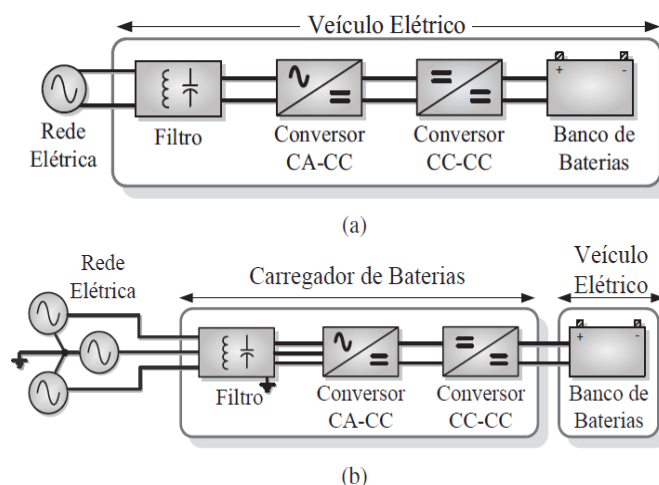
Veículo Elétrico

Rede Elétrica

Filtro

Conversor CA-CC

Conversor CC-CC

+ -

Banco de Baterias

(a)

Rede Elétrica

Carregador de Baterias

Veículo Elétrico

Filtro

Conversor CA-CC

Conversor CC-CC

+ -

Banco de Baterias

(b)